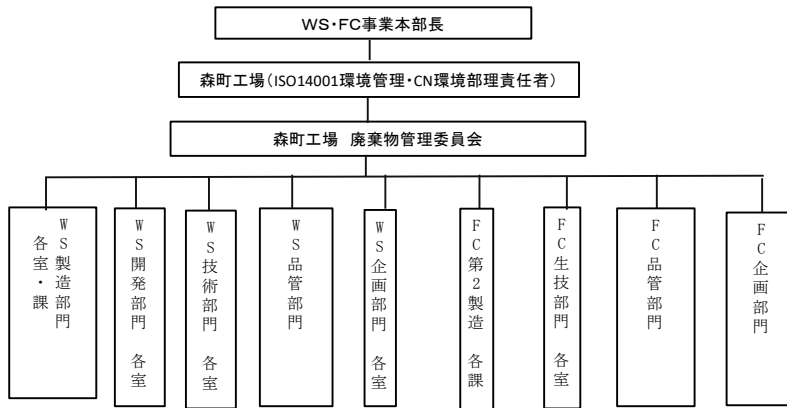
WS･FC事業本部長

森町工場（ISO14001環境管理・CN環境部理責任者）

森町工場　廃棄物管理委員会

WS製造部門 各室・課

WS開発部門 各室

WS技術部門 各室

WS品管部門

WS企画部門 各室

FC第2製造 各課

FC生技部門 各室

FC品管部門

FC企画部門